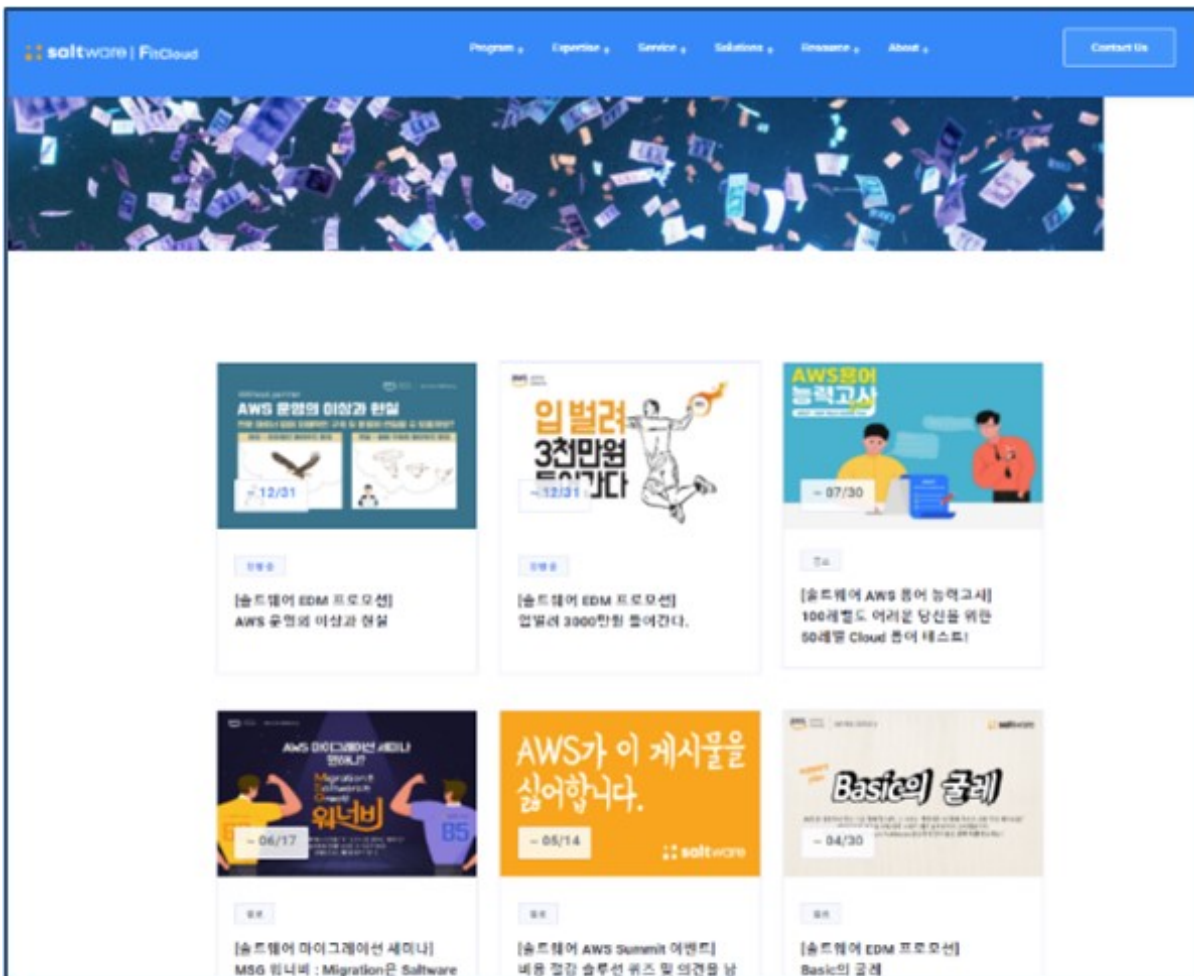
saltware | FitCloud

Program Expertise Service Solutions Resource About

Contact Us

AWS 운영의 이상과 현실

~ 12/31

진행중

[솔트웨어 EDM 프로모션]
AWS 운영의 이상과 현실

입벌려 3천만원 들어간다

~ 12/31

진행중

[솔트웨어 EDM 프로모션]
입벌려 3000만원 들어간다.

AWS용어 능력고사

~ 07/30

종료

[솔트웨어 AWS 용어 능력고사]
100레벨도 어려운 당신을 위한 50레벨 Cloud 용어 테스트!

AWS 마이그레이션 세미나 
Migration은 Saltware
워너비

~ 06/17

종료

[솔트웨어 마이그레이션 세미나]
MSG 워너비 : Migration은 Saltware

AWS가 이 게시물을 싫어합니다.

~ 05/14

saltware

종료

[솔트웨어 AWS Summit 이벤트]
비용 절감 솔루션 퀴즈 및 의견을 남

saltware

Basic의 굴레

~ 04/30

종료

[솔트웨어 EDM 프로모션]
Basic의 굴레